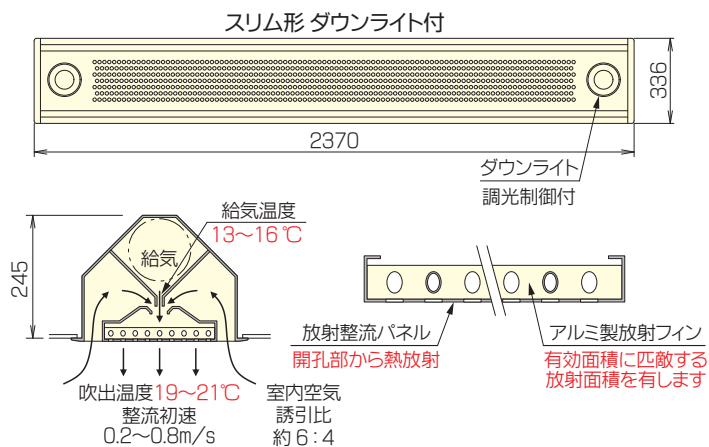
スリム形 ダウンライト付

336

2370

ダウンライト
調光制御付

給気温度
13～16℃

給気

245

吹出温度19～21℃
整流初速
0.2～0.8m/s

室内空気
誘引比
約6：4

放射整流パネル
開孔部から熱放射

アルミ製放射フィン
有効面積に匹敵する
放射面積を有します